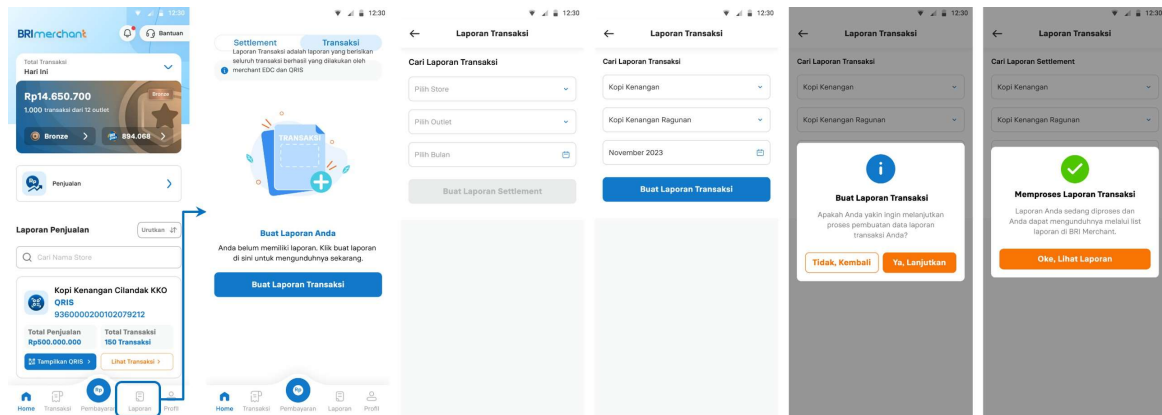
12:30

BRImerchant

Bantuan

Total Transaksi
Hari Ini

Rp14.650.700
1.000 transaksi dari 12 outlet

Bronze

Bronze

894.068

Penjualan

Laporan Penjualan

Urutkan

Cari Nama Store

Kopi Kenangan Cilandak KKO
QRIS
936000200102079212

Total Penjualan
Rp500.000.000

Total Transaksi
150 Transaksi

Tampilkan QRIS

Lihat Transaksi

Home Transaksi Pembayaran Laporan Profil

12:30

Settlement Transaksi

Laporan Transaksi adalah laporan yang berisikan seluruh transaksi berhasil yang dilakukan oleh merchant EDC dan QRIS

TRANSAKSI

Buat Laporan Anda

Anda belum memiliki laporan. Klik buat laporan di sini untuk mengunduhnya sekarang.

Buat Laporan Transaksi

Home Transaksi Pembayaran Laporan Profil

12:30

Laporan Transaksi

Cari Laporan Transaksi

Pilih Store

Pilih Outlet

Pilih Bulan

Buat Laporan Settlement

12:30

Laporan Transaksi

Cari Laporan Transaksi

Kopi Kenangan

Kopi Kenangan Ragunan

November 2023

Buat Laporan Transaksi

12:30

Laporan Transaksi

Cari Laporan Transaksi

Kopi Kenangan

Kopi Kenangan Ragunan

Buat Laporan Transaksi

Apakah Anda yakin ingin melanjutkan proses pembuatan data laporan transaksi Anda?

Tidak, Kembali

Ya, Lanjutkan

12:30

Laporan Transaksi

Cari Laporan Settlement

Kopi Kenangan

Kopi Kenangan Ragunan

Memproses Laporan Transaksi

Laporan Anda sedang diproses dan Anda dapat mengunduhnya melalui list laporan di BRI Merchant.

Oke, Lihat Laporan